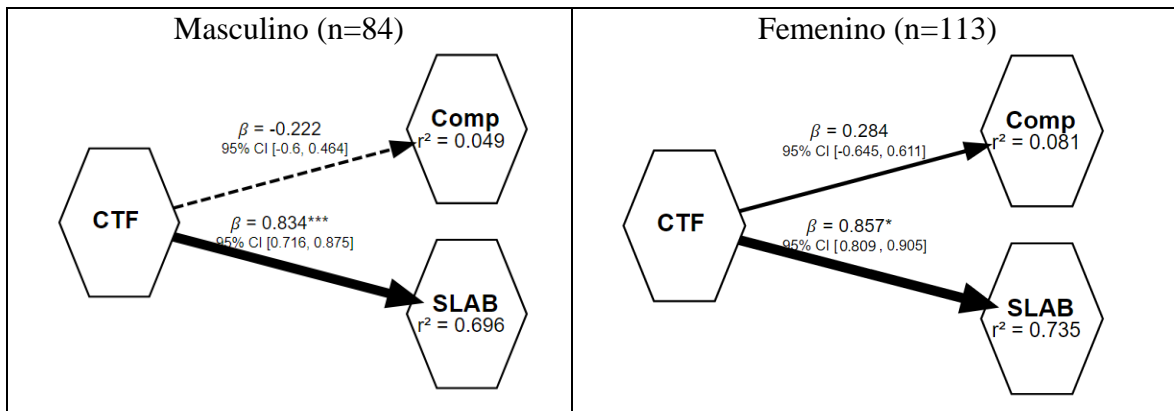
| Masculino (n=84) | Femenino (n=113) |
|---|---|
| CTF; $\beta$ = -0.222, 95% CI [-0.6, 0.464]; Comp, r² = 0.049; $\beta$ = 0.834***, 95% CI [0.716, 0.875]; SLAB, r² = 0.696 | CTF; $\beta$ = 0.284, 95% CI [-0.645, 0.611]; Comp, r² = 0.081; $\beta$ = 0.857*, 95% CI [0.809 , 0.905]; SLAB, r² = 0.735 |